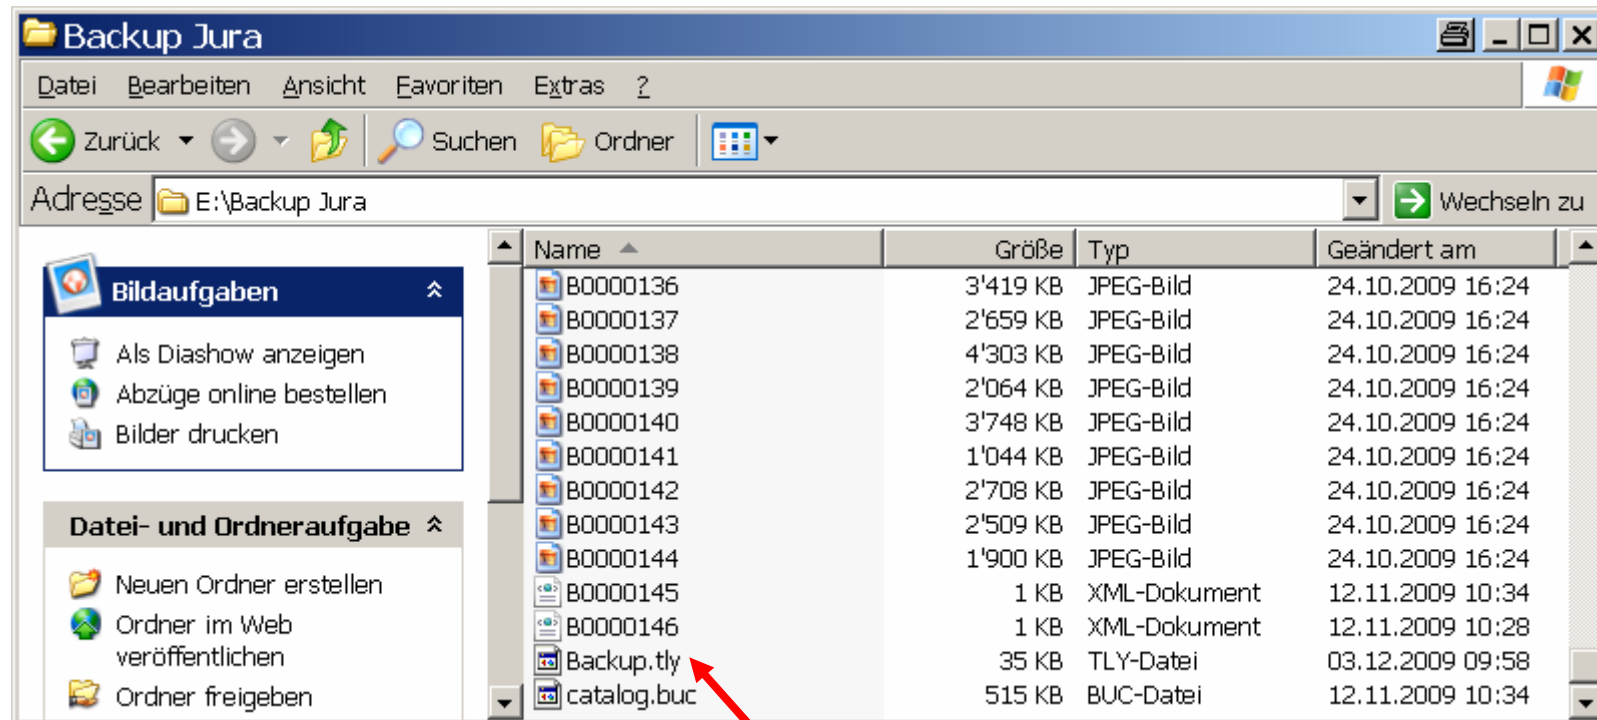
Backup Jura

Datei Bearbeiten Ansicht Favoriten Extras ?

Zurück Suchen Ordner

Adresse E:\Backup Jura Wechseln zu

Bildaufgaben

Als Diashow anzeigen
Abzüge online bestellen
Bilder drucken

Datei- und Ordneraufgabe

Neuen Ordner erstellen
Ordner im Web veröffentlichen
Ordner freigeben

| Name | Größe | Typ | Geändert am |
|---|---|---|---|
| B0000136 | 3'419 KB | JPEG-Bild | 24.10.2009 16:24 |
| B0000137 | 2'659 KB | JPEG-Bild | 24.10.2009 16:24 |
| B0000138 | 4'303 KB | JPEG-Bild | 24.10.2009 16:24 |
| B0000139 | 2'064 KB | JPEG-Bild | 24.10.2009 16:24 |
| B0000140 | 3'748 KB | JPEG-Bild | 24.10.2009 16:24 |
| B0000141 | 1'044 KB | JPEG-Bild | 24.10.2009 16:24 |
| B0000142 | 2'708 KB | JPEG-Bild | 24.10.2009 16:24 |
| B0000143 | 2'509 KB | JPEG-Bild | 24.10.2009 16:24 |
| B0000144 | 1'900 KB | JPEG-Bild | 24.10.2009 16:24 |
| B0000145 | 1 KB | XML-Dokument | 12.11.2009 10:34 |
| B0000146 | 1 KB | XML-Dokument | 12.11.2009 10:28 |
| Backup.tly | 35 KB | TLY-Datei | 03.12.2009 09:58 |
| catalog.buc | 515 KB | BUC-Datei | 12.11.2009 10:34 |